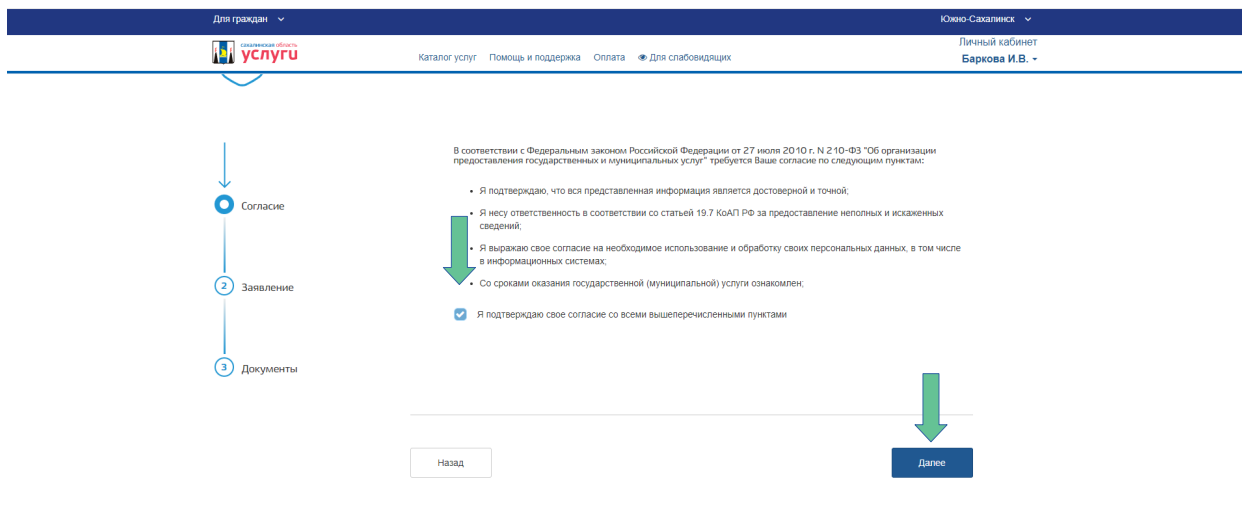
Для граждан

Южно-Сахалинск

сахалинская область
услуги

Каталог услуг Помощь и поддержка Оплата Для слабовидящих

Личный кабинет
Баркова И.В.

Согласие

2 Заявление

3 Документы

В соответствии с Федеральным законом Российской Федерации от 27 июля 2010 г. N 210-ФЗ "Об организации предоставления государственных и муниципальных услуг" требуется Ваше согласие по следующим пунктам:

• Я подтверждаю, что вся представленная информация является достоверной и точной;

• Я несу ответственность в соответствии со статьей 19.7 КоАП РФ за предоставление неполных и искаженных сведений;

• Я выражаю свое согласие на необходимое использование и обработку своих персональных данных, в том числе в информационных системах;

• Со сроками оказания государственной (муниципальной) услуги ознакомлен;

Я подтверждаю свое согласие со всеми вышеперечисленными пунктами

Назад

Далее